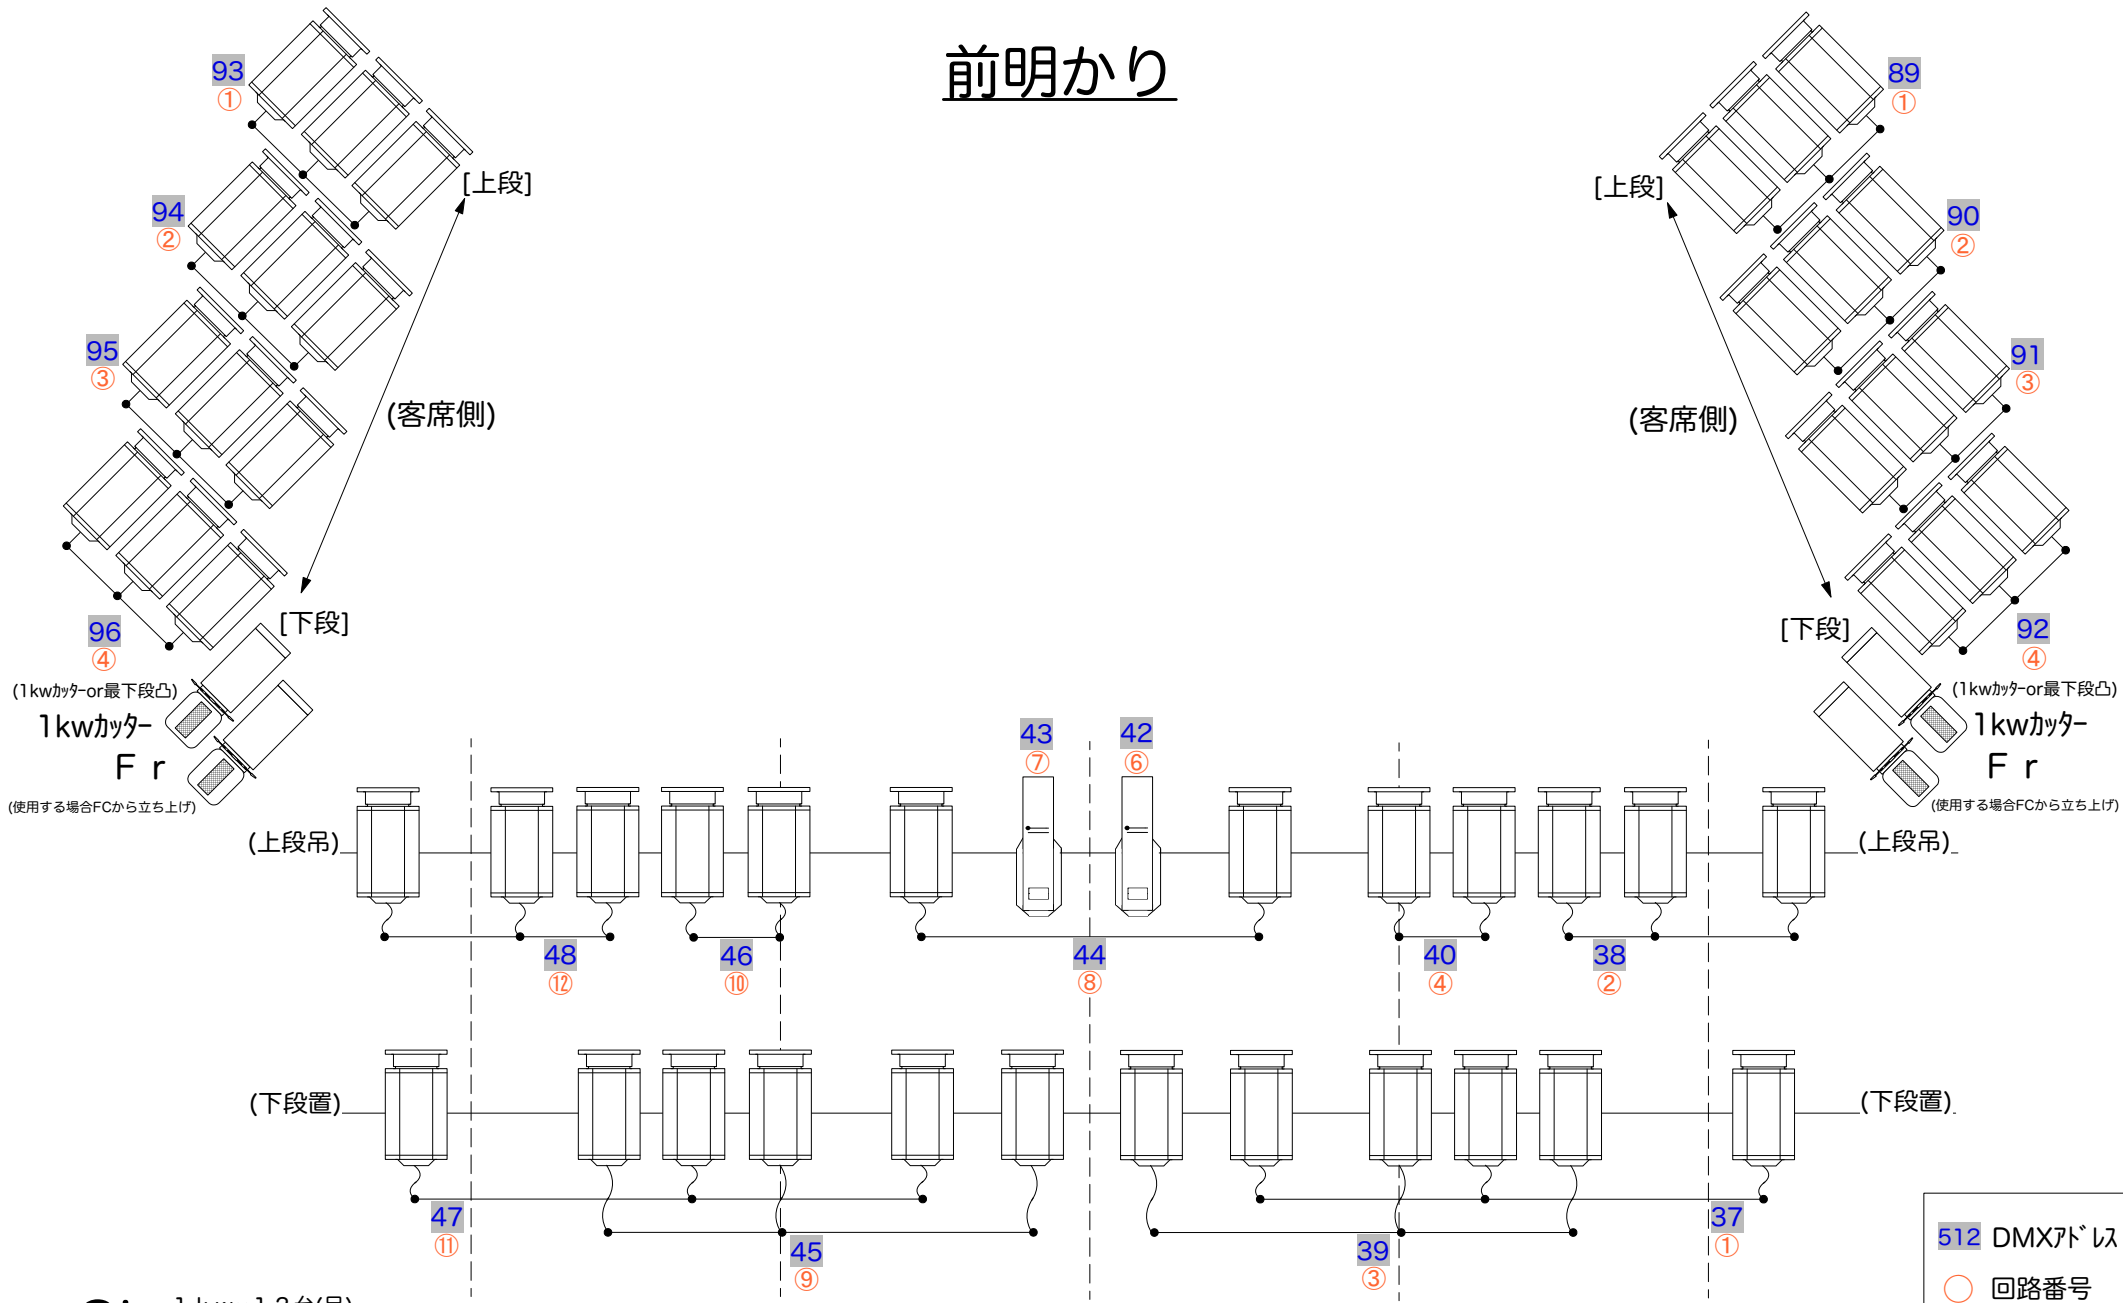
前明かり

93
①
94
②
95
③
96
④
[上段]
(客席側)
[下段]
(1kwｶｯﾀｰor最下段凸)
1kwｶｯﾀｰ
F r
(使用する場合FCから立ち上げ)

89
①
90
②
91
③
92
④
[上段]
(客席側)
[下段]
(1kwｶｯﾀｰor最下段凸)
1kwｶｯﾀｰ
F r
(使用する場合FCから立ち上げ)

43
⑦
42
⑥
(上段吊)
(上段吊)
48
⑫
46
⑩
44
⑧
40
④
38
②

(下段置)
(下段置)
47
⑪
45
⑨
39
③
37
①

512 DMXｱﾄﾞﾚｽ
回路番号

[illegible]